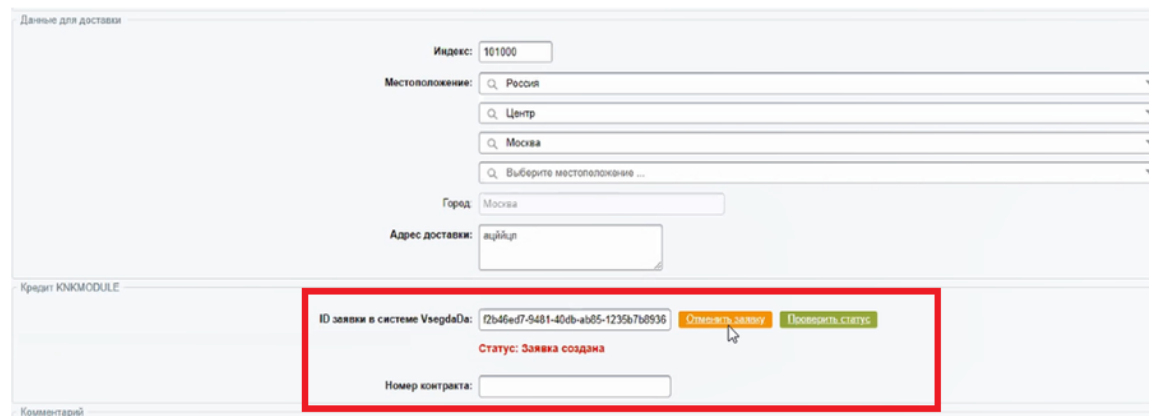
Данные для доставки

Индекс: 101000

Местоположение: Россия

Центр

Москва

Выберите местоположение ...

Город: Москва

Адрес доставки: ацййцп

Кредит KNKMODULE

ID заявки в системе VsegdaDa: f2b46ed7-9481-40db-ab85-1235b7b8936

Отменить заявку

Проверить статус

Статус: Заявка создана

Номер контракта:

Комментарий